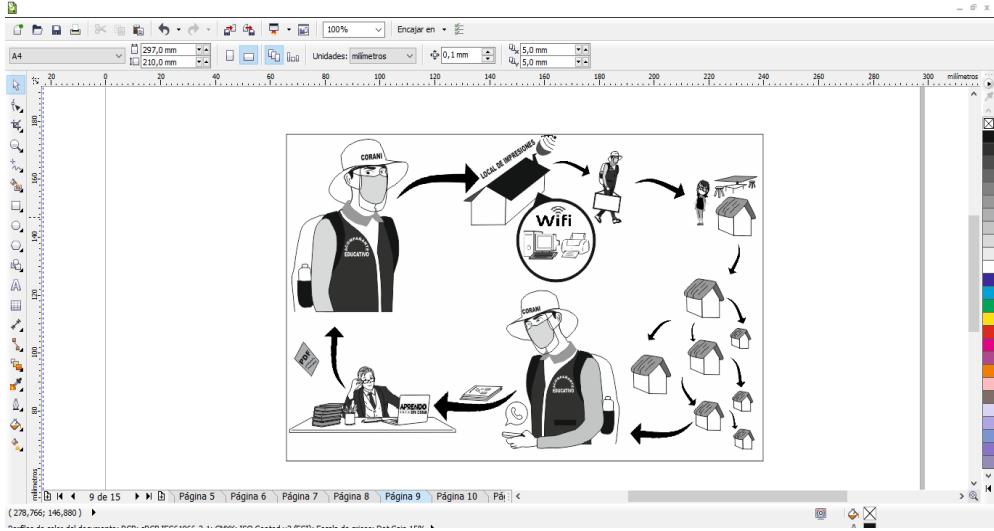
100%
Encajar en
A4
297,0 mm
210,0 mm
Unidades: milímetros
0,1 mm
5,0 mm
5,0 mm
20 0 20 40 60 80 100 120 140 160 180 200 220 240 260 280 300 milímetros
180
160
140
120
100
80
milímetros
CORANI
LOCAL DE IMPRESIONES
Wifi
EDUCATIVO
CORANI
EDUCATIVO
PDF
APRENDO EN CASA
9 de 15
Página 5
Página 6
Página 7
Página 8
Página 9
Página 10
( 278,766; 146,880 )